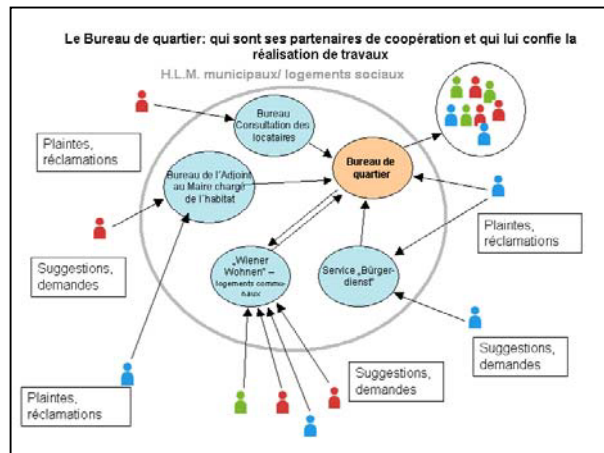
Le Bureau de quartier: qui sont ses partenaires de coopération et qui lui confie la réalisation de travaux

H.L.M. municipaux/ logements sociaux

Bureau Consultation des locataires

Bureau de quartier

Plaintes, réclamations

Bureau de l'Adjoint au Maire chargé de l'habitat

Plaintes, réclamations

Suggestions, demandes

„Wiener Wohnen" – logements communaux

Service „Bürgerdienst"

Suggestions, demandes

Plaintes, réclamations

Suggestions, demandes